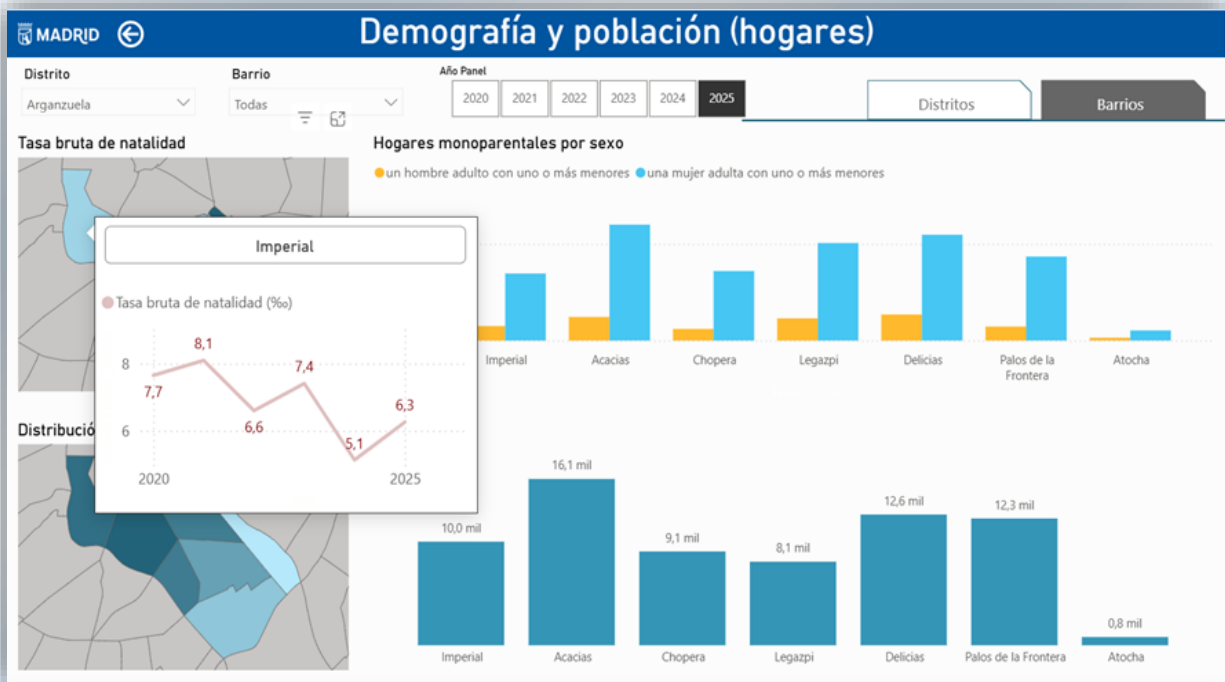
MADRID

Demografía y población (hogares)

Distrito
Arganzuela

Barrio
Todas

Año Panel
2020 2021 2022 2023 2024 2025

Distritos
Barrios

Tasa bruta de natalidad

Imperial

Tasa bruta de natalidad (‰)

8,1
7,7
7,4
6,6
6,3
5,1
8
6
2020
2025

Distribució

Hogares monoparentales por sexo

un hombre adulto con uno o más menores
una mujer adulta con uno o más menores

Imperial
Acacias
Chopera
Legazpi
Delicias
Palos de la Frontera
Atocha

10,0 mil
16,1 mil
9,1 mil
8,1 mil
12,6 mil
12,3 mil
0,8 mil

Imperial
Acacias
Chopera
Legazpi
Delicias
Palos de la Frontera
Atocha